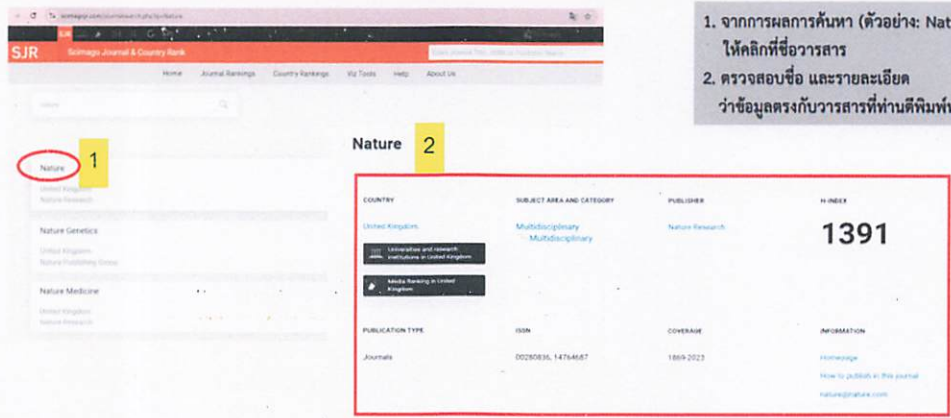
scimagojr.com/journalsearch.php?q=Nature

SJR Scimago Journal & Country Rank

Home Journal Rankings Country Rankings Viz Tools Help About Us

nature

Nature 1
United Kingdom
Nature Research

Nature Genetics
United Kingdom
Nature Publishing Group

Nature Medicine
United Kingdom
Nature Research

Nature 2

| COUNTRY | SUBJECT AREA AND CATEGORY | PUBLISHER | H-INDEX |
|---|---|---|---|
| United Kingdom<br>Universities and research institutions in United Kingdom<br>Media Ranking in United Kingdom | Multidisciplinary<br>Multidisciplinary | Nature Research | 1391 |
| PUBLICATION TYPE | ISSN | COVERAGE | INFORMATION |
| Journals | 00280836, 14764687 | 1869-2023 | Homepage<br>How to publish in this journal<br>nature@nature.com |

1. จากการผลการค้นหา (ตัวอย่าง: Nat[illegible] ให้คลิกที่ชื่อวารสาร
2. ตรวจสอบชื่อ และรายละเอียด ว่าข้อมูลตรงกับวารสารที่ท่านตีพิมพ์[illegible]